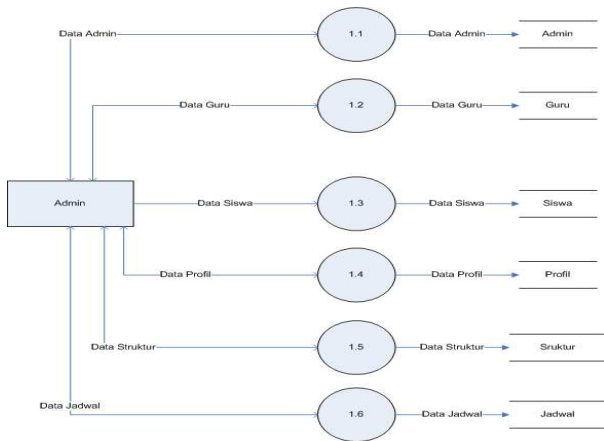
Data Admin

1.1

Data Admin

Admin

Data Guru

1.2

Data Guru

Guru

Admin

Data Siswa

1.3

Data Siswa

Siswa

Data Profil

1.4

Data Profil

Profil

Data Struktur

1.5

Data Struktur

Sruktur

Data Jadwal

1.6

Data Jadwal

Jadwal